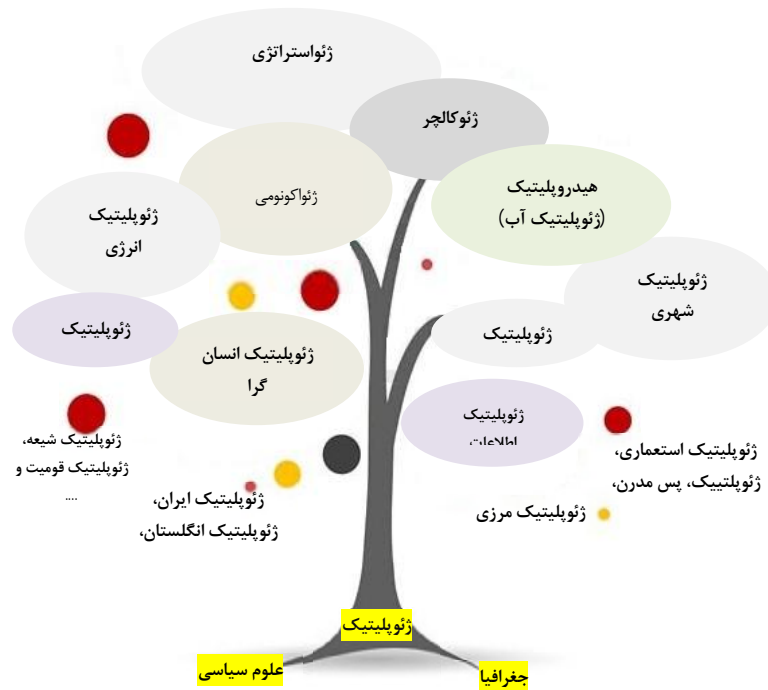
ژئواستراتژی

ژئوکالچر

ژئواکونومی

هیدروپلیتیک
(ژئوپلیتیک آب)

ژئوپلیتیک
انرژی

ژئوپلیتیک
شهری

ژئوپلیتیک

ژئوپلیتیک

ژئوپلیتیک انسان
گرا

ژئوپلیتیک
اطلاعات

ژئوپلیتیک شیعه،
ژئوپلیتیک قومیت و
....

ژئوپلیتیک استعماری،
ژئوپلتییک، پس مدرن،

ژئوپلیتیک ایران،
ژئوپلیتیک انگلستان،

ژئوپلیتیک مرزی

ژئوپلیتیک

علوم سیاسی

جغرافیا